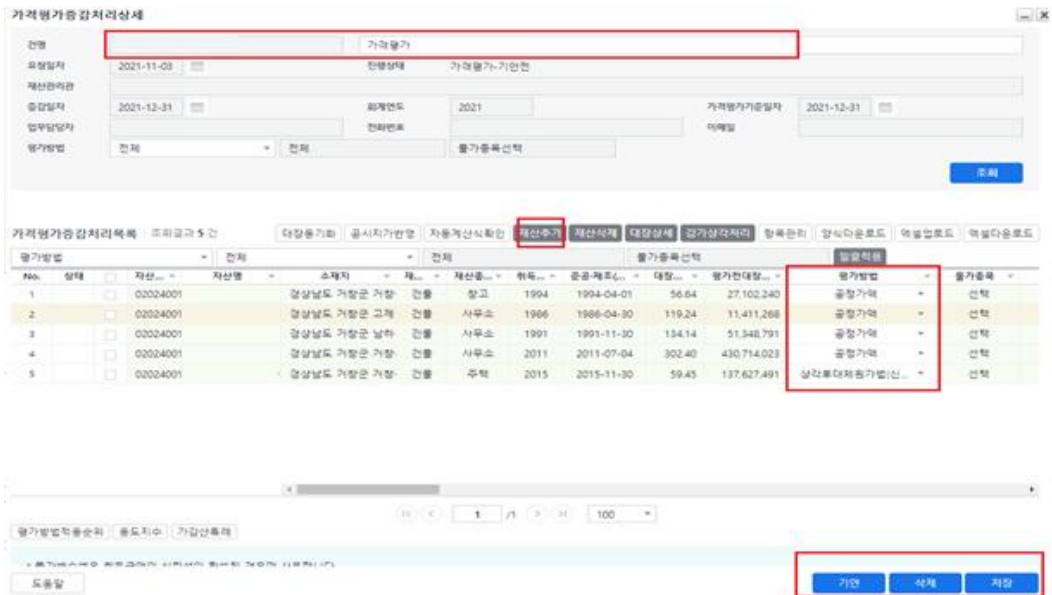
가격평가증감처리상세

건명 | 가격평가
요청일자 2021-11-03 | 진행상태 가격평가-기안전
재산관리관
증감일자 2021-12-31 | 회계연도 2021 | 가격평가기준일자 2021-12-31
업무담당자 | 전화번호 | 이메일
평가방법 전체 | 전체 | 물가종목선택

조회

가격평가증감처리목록 조회결과 5 건

대장동기화 공시지가반영 자동계산식확인 재산추가 재산삭제 대장상세 감가상각처리 항목관리 양식다운로드 엑셀업로드 엑셀다운로드

평가방법 | 전체 | 전체 | 물가종목선택 | 일괄적용

| No. | 상태 | | 재산... | 재산명 | 소재지 | 재... | 재산종... | 취득... | 준공·재조(... | 대장... | 평가전대장... | 평가방법 | 물가종목 |
|---|---|---|---|---|---|---|---|---|---|---|---|---|---|
| 1 | | | 02024001 | | 경상남도 거창군 거창 | 건물 | 창고 | 1994 | 1994-04-01 | 56.84 | 27,102,240 | 공정가액 | 선택 |
| 2 | | | 02024001 | | 경상남도 거창군 고제 | 건물 | 사무소 | 1986 | 1986-04-30 | 119.24 | 11,411,268 | 공정가액 | 선택 |
| 3 | | | 02024001 | | 경상남도 거창군 남하 | 건물 | 사무소 | 1991 | 1991-11-30 | 134.14 | 51,348,791 | 공정가액 | 선택 |
| 4 | | | 02024001 | | 경상남도 거창군 거창 | 건물 | 사무소 | 2011 | 2011-07-04 | 302.40 | 430,714,023 | 공정가액 | 선택 |
| 5 | | | 02024001 | | 경상남도 거창군 거창 | 건물 | 주택 | 2015 | 2015-11-30 | 59.45 | 137,627,491 | 상각후대체원가법(신... | 선택 |

1 /1 100

평가방법적용순위 용도지수 가감산특례

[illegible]

도움말

기안 삭제 저장